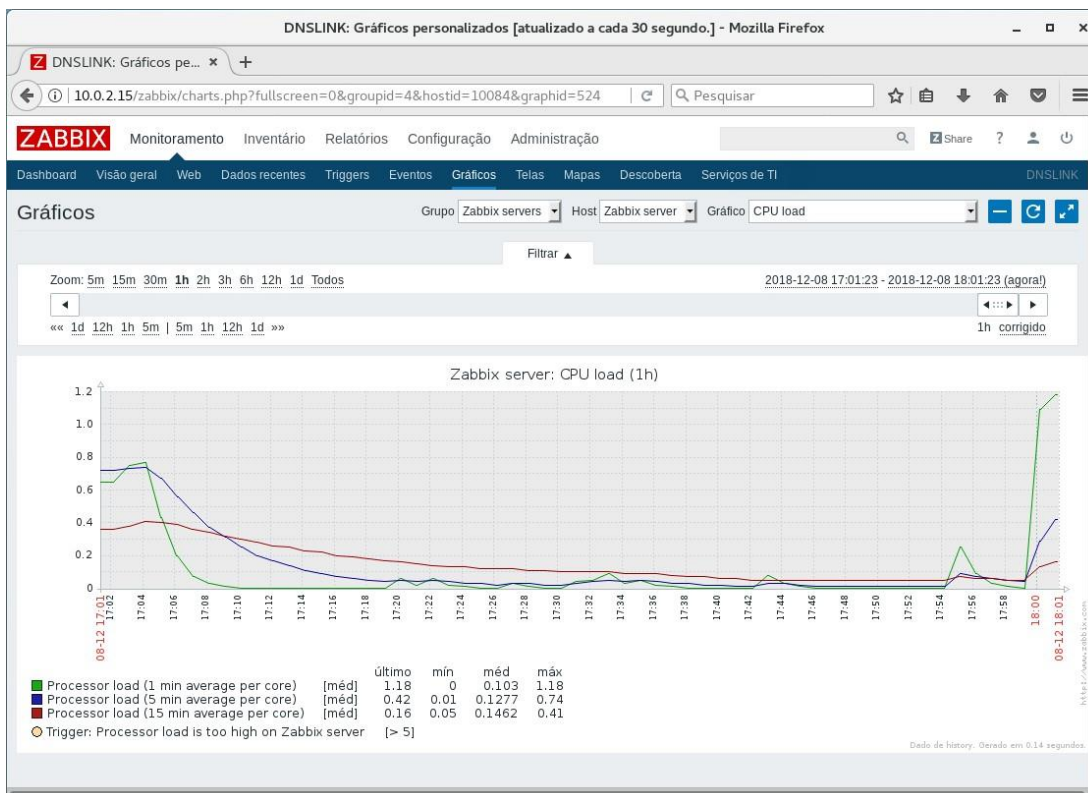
DNSLINK: Gráficos personalizados [atualizado a cada 30 segundo.] - Mozilla Firefox

DNSLINK: Gráficos pe... ×

10.0.2.15/zabbix/charts.php?fullscreen=0&groupid=4&hostid=10084&graphid=524

Pesquisar

ZABBIX Monitoramento Inventário Relatórios Configuração Administração

Share ?

Dashboard Visão geral Web Dados recentes Triggers Eventos Gráficos Telas Mapas Descoberta Serviços de TI DNSLINK

Gráficos

Grupo Zabbix servers Host Zabbix server Gráfico CPU load

Filtrar ▲

Zoom: 5m 15m 30m 1h 2h 3h 6h 12h 1d Todos

2018-12-08 17:01:23 - 2018-12-08 18:01:23 (agora!)

«« 1d 12h 1h 5m | 5m 1h 12h 1d »»

1h corrigido

Zabbix server: CPU load (1h)

1.2
1.0
0.8
0.6
0.4
0.2
0

08-12 17:01 17:02 17:04 17:06 17:08 17:10 17:12 17:14 17:16 17:18 17:20 17:22 17:24 17:26 17:28 17:30 17:32 17:34 17:36 17:38 17:40 17:42 17:44 17:46 17:48 17:50 17:52 17:54 17:56 17:58 18:00 08-12 18:01

| | | último | mín | méd | máx |
|---|---|---|---|---|---|
| Processor load (1 min average per core) | [méd] | 1.18 | 0 | 0.103 | 1.18 |
| Processor load (5 min average per core) | [méd] | 0.42 | 0.01 | 0.1277 | 0.74 |
| Processor load (15 min average per core) | [méd] | 0.16 | 0.05 | 0.1462 | 0.41 |

Trigger: Processor load is too high on Zabbix server [> 5]

Dado de history. Gerado em 0.14 segundos.

http://www.zabbix.com